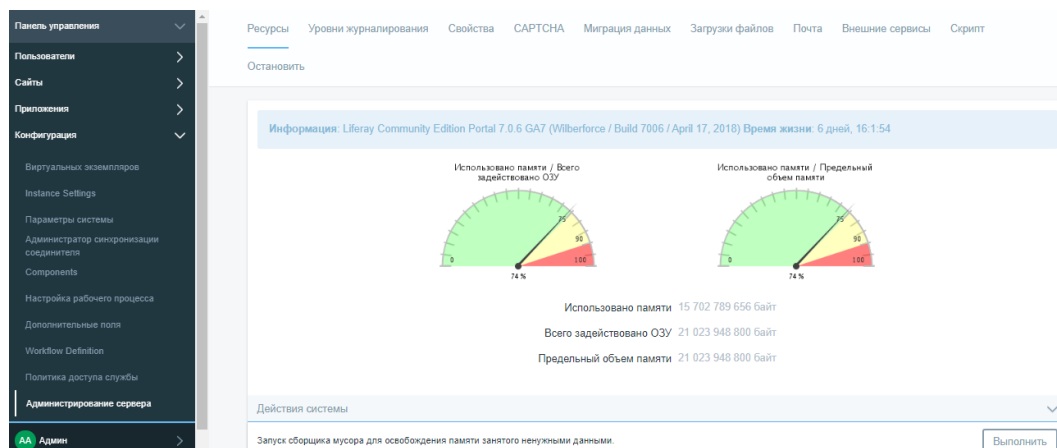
Панель управления

Пользователи

Сайты

Приложения

Конфигурация

Виртуальных экземпляров

Instance Settings

Параметры системы

Администратор синхронизации соединителя

Components

Настройка рабочего процесса

Дополнительные поля

Workflow Definition

Политика доступа службы

Администрирование сервера

AA Админ

Ресурсы Уровни журналирования Свойства CAPTCHA Миграция данных Загрузки файлов Почта Внешние сервисы Скрипт

Остановить

Информация: Liferay Community Edition Portal 7.0.6 GA7 (Wilberforce / Build 7006 / April 17, 2018) Время жизни: 6 дней, 16:1:54

Использовано памяти / Всего задействовано ОЗУ

0 75 90 100

74 %

Использовано памяти / Предельный объем памяти

0 75 90 100

74 %

Использовано памяти 15 702 789 656 байт

Всего задействовано ОЗУ 21 023 948 800 байт

Предельный объем памяти 21 023 948 800 байт

Действия системы

Запуск сборщика мусора для освобождения памяти занятого ненужными данными.

Выполнить